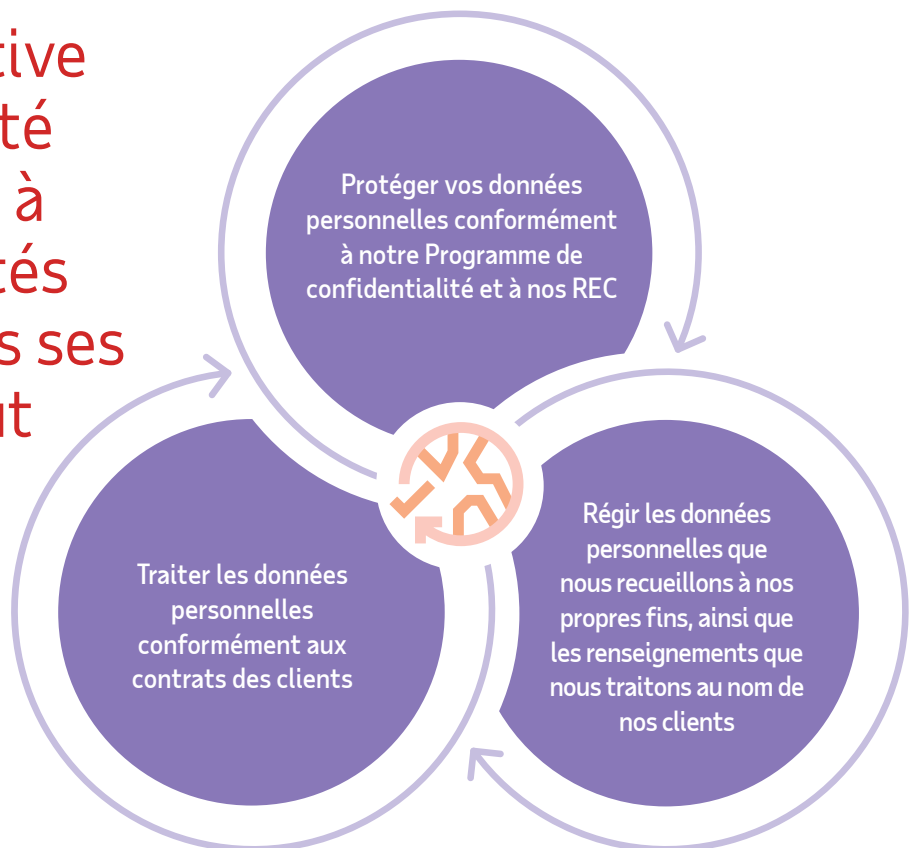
tive
té
à
tés
s ses
ut

Protéger vos données personnelles conformément à notre Programme de confidentialité et à nos REC

Régir les données personnelles que nous recueillons à nos propres fins, ainsi que les renseignements que nous traitons au nom de nos clients

Traiter les données personnelles conformément aux contrats des clients